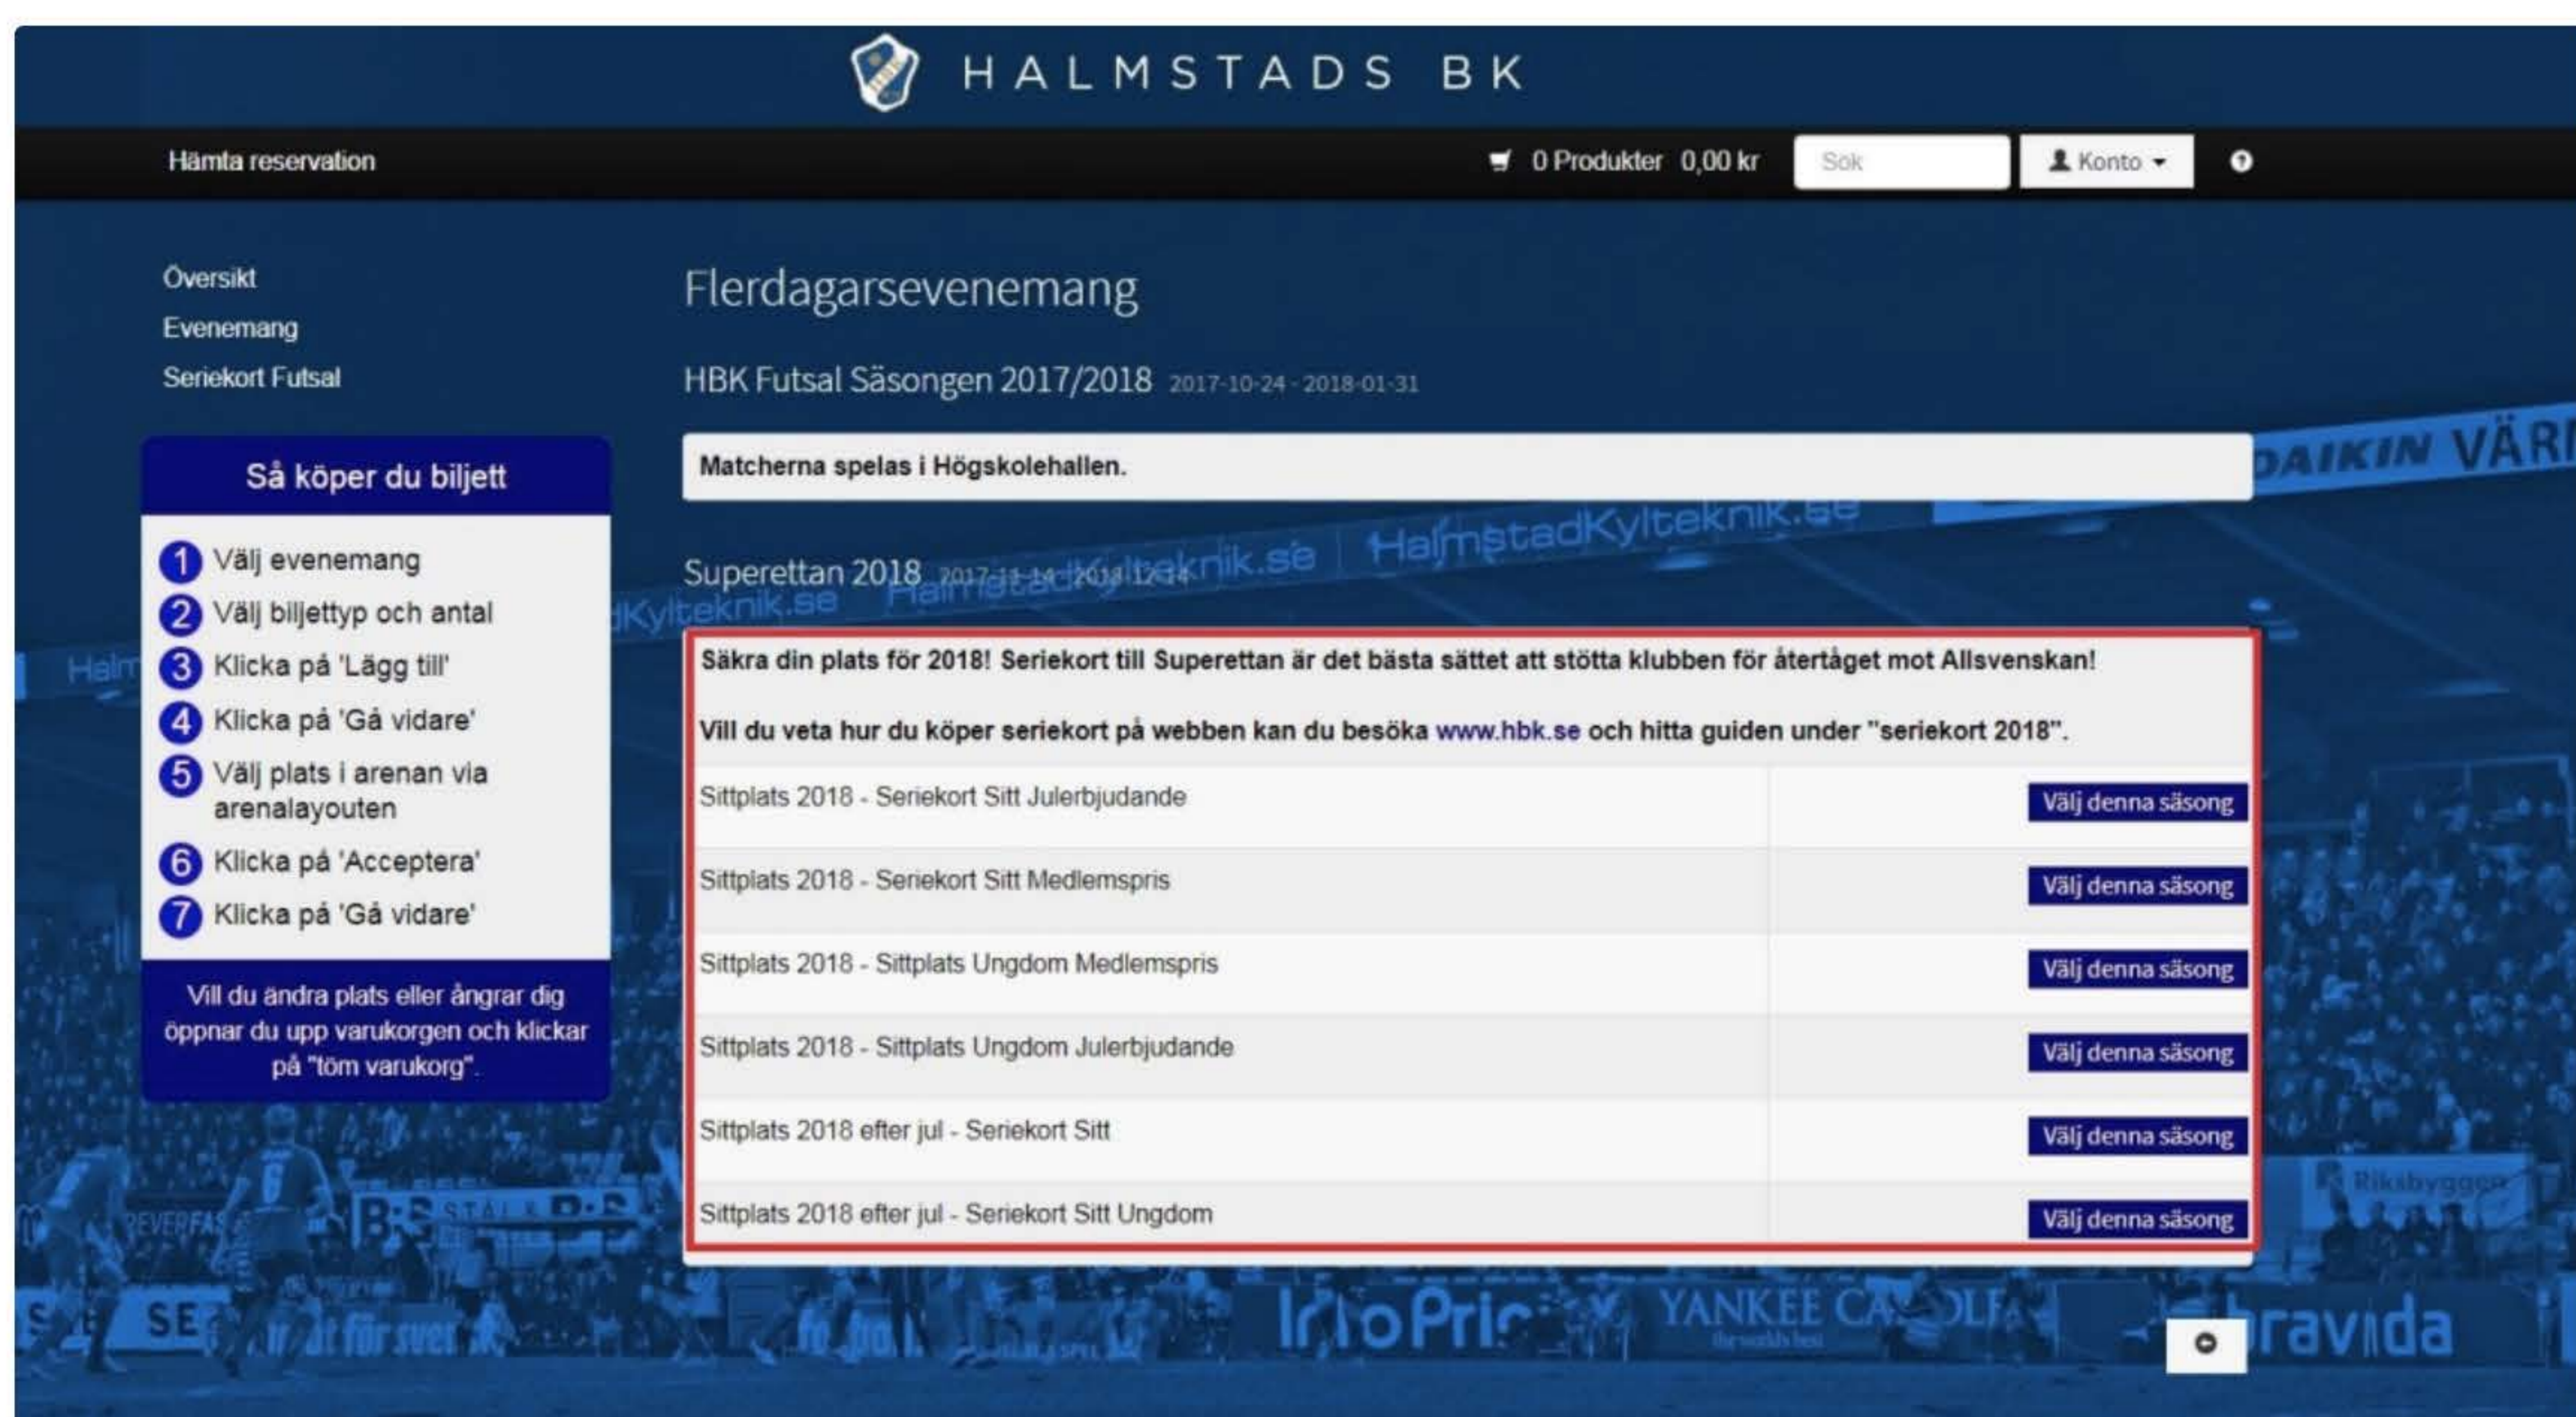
HALMSTADS BK

Hämta reservation

0 Produkter 0,00 kr

Sök

Konto

Översikt
Evenemang
Seriekort Futsal

Så köper du biljett

1 Välj evenemang
2 Välj biljettyp och antal
3 Klicka på 'Lägg till'
4 Klicka på 'Gå vidare'
5 Välj plats i arenan via arenalayouten
6 Klicka på 'Acceptera'
7 Klicka på 'Gå vidare'

Vill du ändra plats eller ångrar dig öppnar du upp varukorgen och klickar på "töm varukorg".

Flerdagarsevenemang

HBK Futsal Säsongen 2017/2018 2017-10-24 - 2018-01-31

Matcherna spelas i Högskolehallen.

Superettan 2018 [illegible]

Säkra din plats för 2018! Seriekort till Superettan är det bästa sättet att stötta klubben för återtåget mot Allsvenskan!

Vill du veta hur du köper seriekort på webben kan du besöka www.hbk.se och hitta guiden under "seriekort 2018".

| | |
|---|---|
| Sittplats 2018 - Seriekort Sitt Julerbjudande | Välj denna säsong |
| Sittplats 2018 - Seriekort Sitt Medlemspris | Välj denna säsong |
| Sittplats 2018 - Sittplats Ungdom Medlemspris | Välj denna säsong |
| Sittplats 2018 - Sittplats Ungdom Julerbjudande | Välj denna säsong |
| Sittplats 2018 efter jul - Seriekort Sitt | Välj denna säsong |
| Sittplats 2018 efter jul - Seriekort Sitt Ungdom | Välj denna säsong |

DAIKIN VÄR
HalmstadKylteknik.se
Riksbyggen
YANKEE CANDLE
bravida